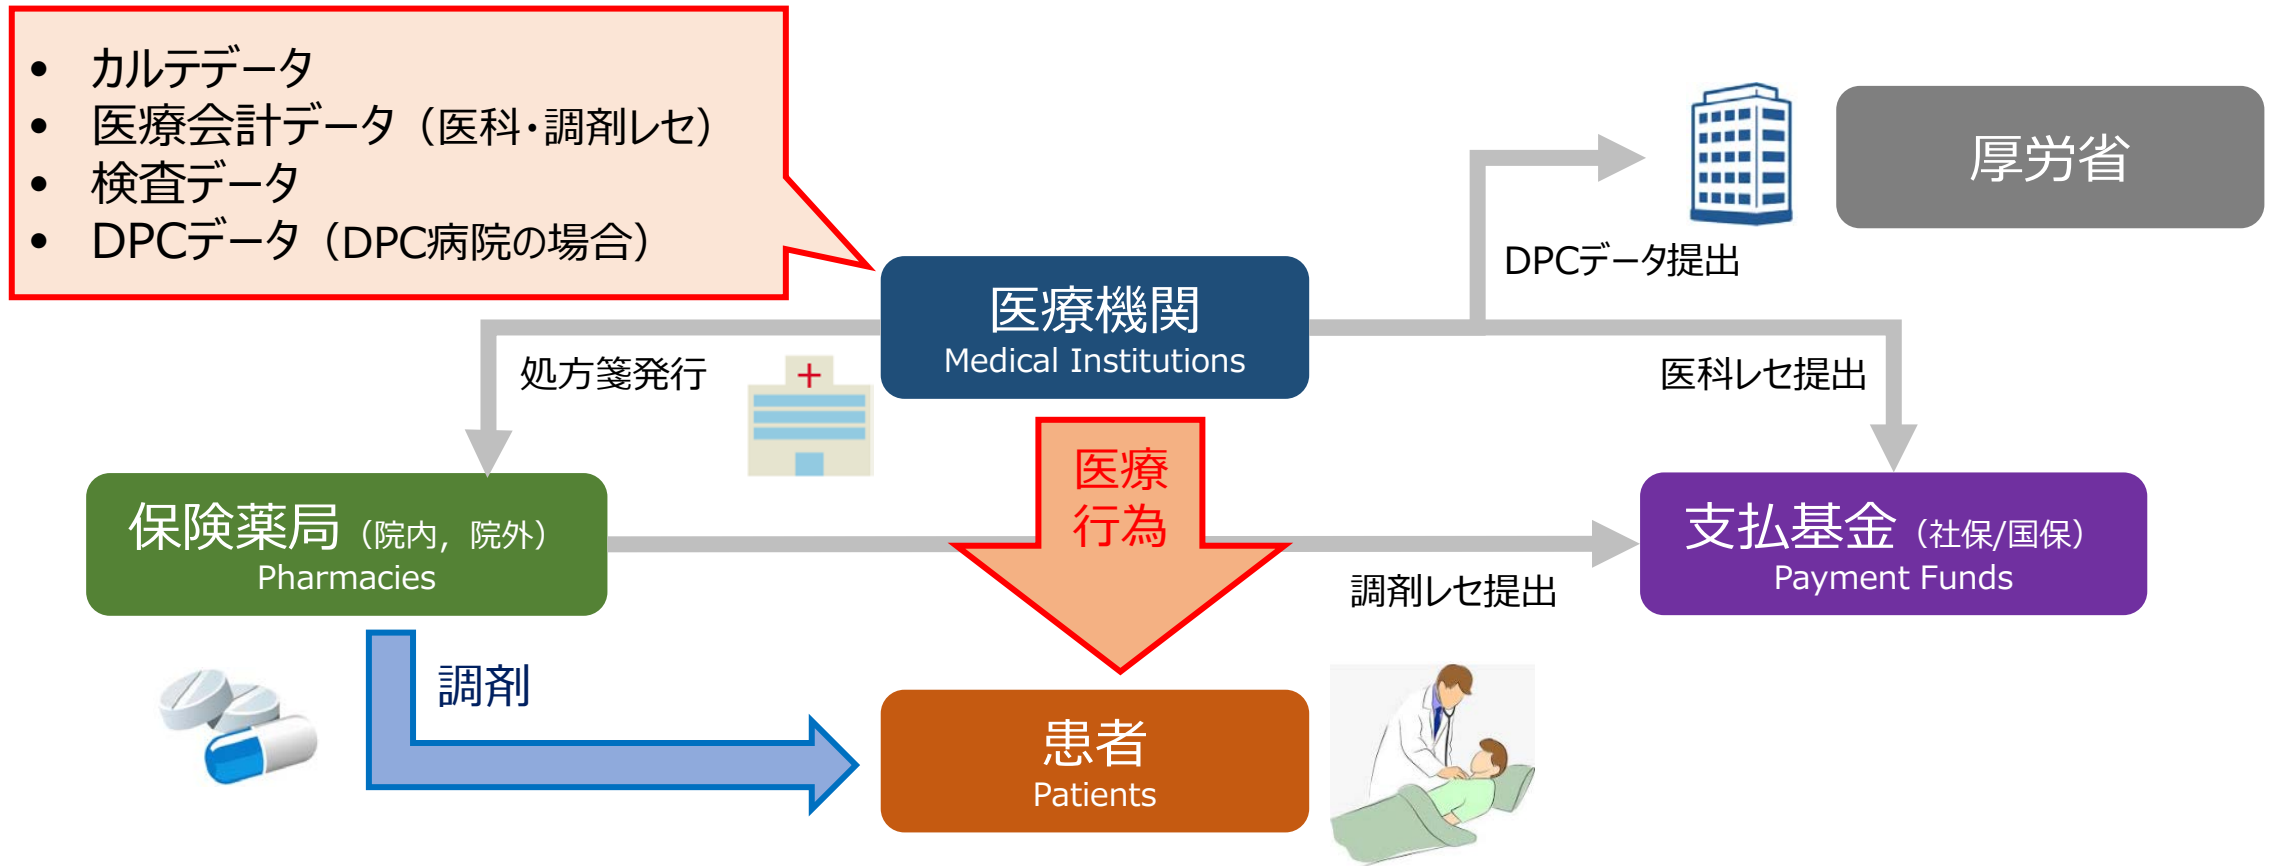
- カルテデータ
- 医療会計データ（医科・調剤レセ）
- 検査データ
- DPCデータ（DPC病院の場合）

厚労省

DPCデータ提出

医療機関
Medical Institutions

処方箋発行

医科レセ提出

医療
行為

保険薬局（院内，院外）
Pharmacies

支払基金（社保/国保）
Payment Funds

調剤レセ提出

調剤

患者
Patients